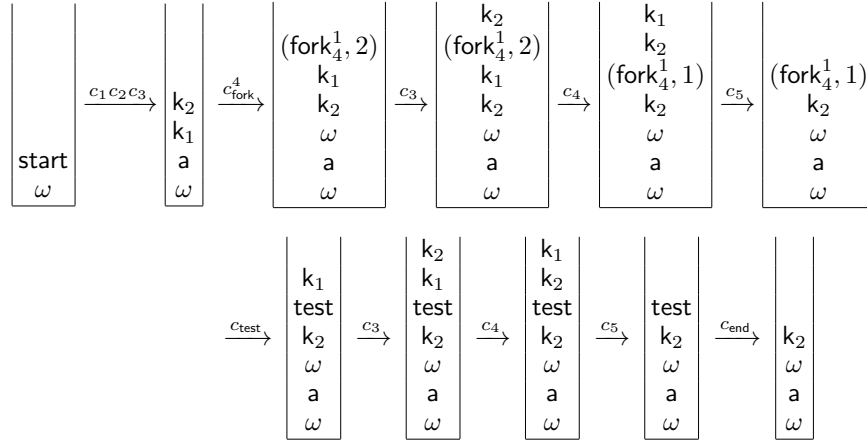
start
$\omega$

$\xrightarrow{c_1 c_2 c_3}$

$\mathsf{k}_2$
$\mathsf{k}_1$
a
$\omega$

$\xrightarrow{c^4_{\mathsf{fork}}}$

$(\mathsf{fork}^1_4, 2)$
$\mathsf{k}_1$
$\mathsf{k}_2$
$\omega$
a
$\omega$

$\xrightarrow{c_3}$

$\mathsf{k}_2$
$(\mathsf{fork}^1_4, 2)$
$\mathsf{k}_1$
$\mathsf{k}_2$
$\omega$
a
$\omega$

$\xrightarrow{c_4}$

$\mathsf{k}_1$
$\mathsf{k}_2$
$(\mathsf{fork}^1_4, 1)$
$\mathsf{k}_2$
$\omega$
a
$\omega$

$\xrightarrow{c_5}$

$(\mathsf{fork}^1_4, 1)$
$\mathsf{k}_2$
$\omega$
a
$\omega$

$\xrightarrow{c_{\mathsf{test}}}$

$\mathsf{k}_1$
test
$\mathsf{k}_2$
$\omega$
a
$\omega$

$\xrightarrow{c_3}$

$\mathsf{k}_2$
$\mathsf{k}_1$
test
$\mathsf{k}_2$
$\omega$
a
$\omega$

$\xrightarrow{c_4}$

$\mathsf{k}_1$
$\mathsf{k}_2$
test
$\mathsf{k}_2$
$\omega$
a
$\omega$

$\xrightarrow{c_5}$

test
$\mathsf{k}_2$
$\omega$
a
$\omega$

$\xrightarrow{c_{\mathsf{end}}}$

$\mathsf{k}_2$
$\omega$
a
$\omega$